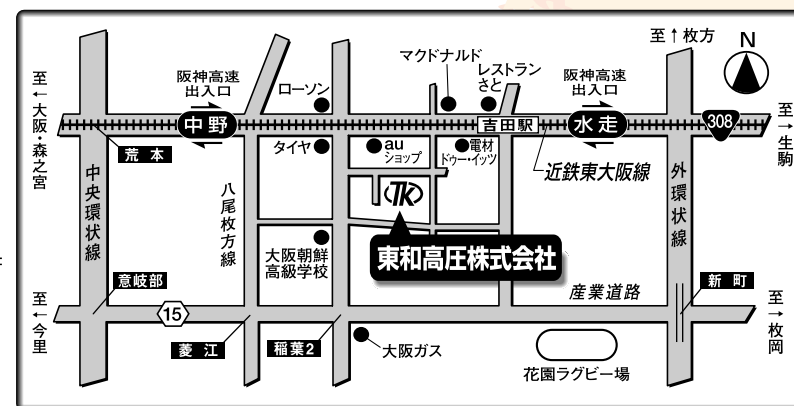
至↑枚方

N

至←大阪・森之宮

阪神高速出入口

ローソン

マクドナルド

レストランさと

阪神高速出入口

308

至→生駒

中野

吉田駅

水走

荒本

タイヤ

au ショップ

電材ドゥー・イッツ

近鉄東大阪線

中央環状線

八尾枚方線

TK

外環状線

大阪朝鮮高級学校

東和高圧株式会社

意岐部

新町

産業道路

至←今里

15

至→枚岡

菱江

稲葉2

大阪ガス

花園ラグビー場